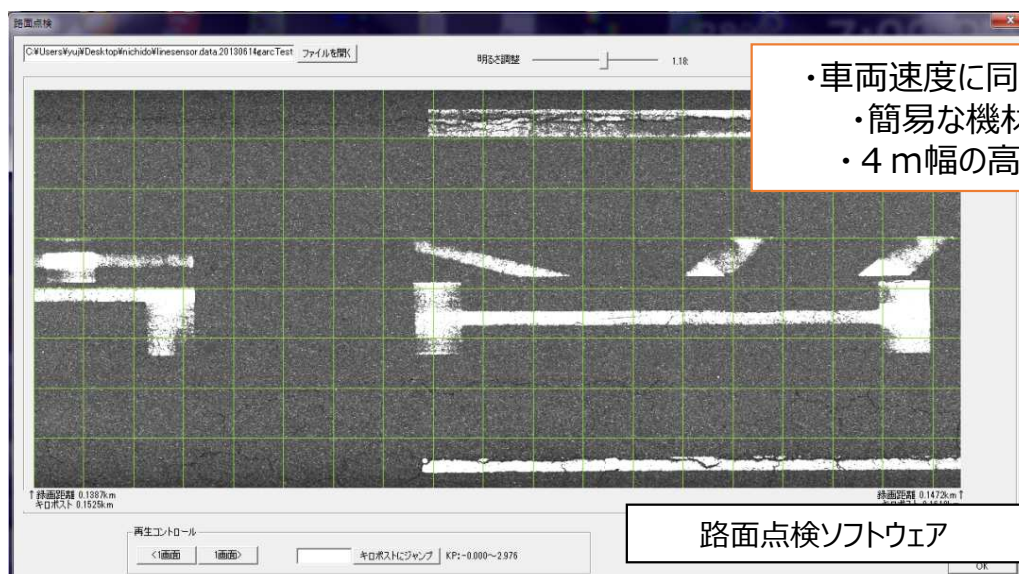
路面点検

C:¥Users¥yuj¥Desktop¥nichido¥linesensor.data.20130614¥arcTest ファイルを開く

明るさ調整 1.18

・車両速度に同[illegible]
・簡易な機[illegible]
・４ｍ幅の高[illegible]

↑録画距離 0.1387km
キロポスト 0.1525km

録画距離 0.1472km↑
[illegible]

再生コントロール
<1画面 1画面>
キロポストにジャンプ KP: -0.000～2.976

路面点検ソフトウェア

OK